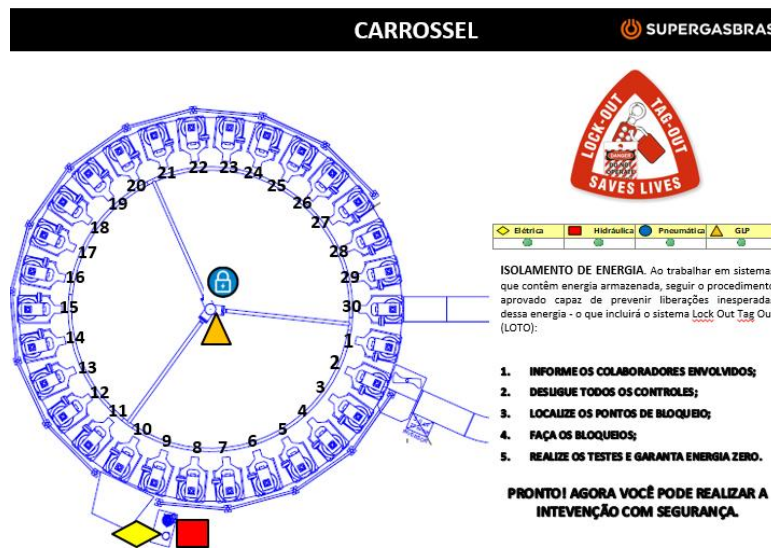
CARROSSEL

SUPERGASBRAS

LOCK-OUT TAG-OUT
DANGER
SAVES LIVES

| Elétrica | Hidráulica | Pneumática | GLP |
|---|---|---|---|

20 21 22 23 24 25 26 27 28 29 30 1 2 3 4 5 6 7 8 9 10 11 12 13 14 15 16 17 18 19

ISOLAMENTO DE ENERGIA. Ao trabalhar em sistema que contêm energia armazenada, seguir o procedimento aprovado capaz de prevenir liberações inesperada dessa energia - o que incluirá o sistema Lock Out Tag Ou (LOTO):

1. INFORME OS COLABORADORES ENVOLVIDOS;
2. DESLIGUE TODOS OS CONTROLES;
3. LOCALIZE OS PONTOS DE BLOQUEIO;
4. FAÇA OS BLOQUEIOS;
5. REALIZE OS TESTES E GARANTA ENERGIA ZERO.

PRONTO! AGORA VOCÊ PODE REALIZAR A INTEVENÇÃO COM SEGURANÇA.